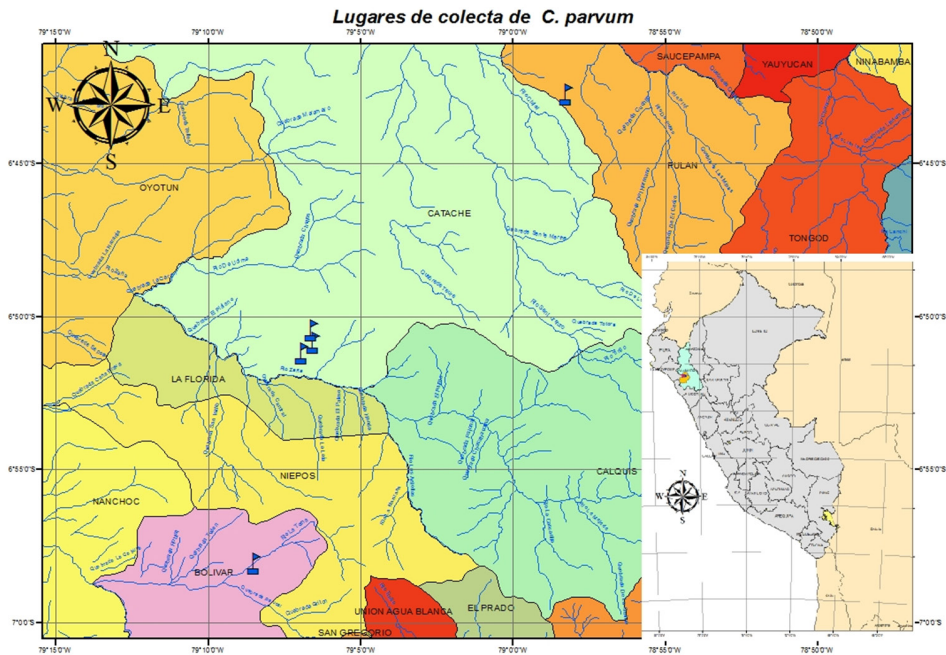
Lugares de colecta de C. parvum

79°15'0"W
79°10'0"W
79°5'0"W
79°0'0"W
78°55'0"W
78°50'0"W

N
W
E
S

SAUCEPAMPA
YAUYUCAN
NINABAMBA
OYOTUN
CATACHE
PULAN
TONGOD
LA FLORIDA
NIEPOS
CALQUIS
NANCHOC
BOLIVAR
UNION AGUA BLANCA
EL PRADO
SAN GREGORIO

6°45'0"S
6°50'0"S
6°55'0"S
7°0'0"S

79°15'0"W
79°10'0"W
79°5'0"W
79°0'0"W
78°55'0"W
78°50'0"W